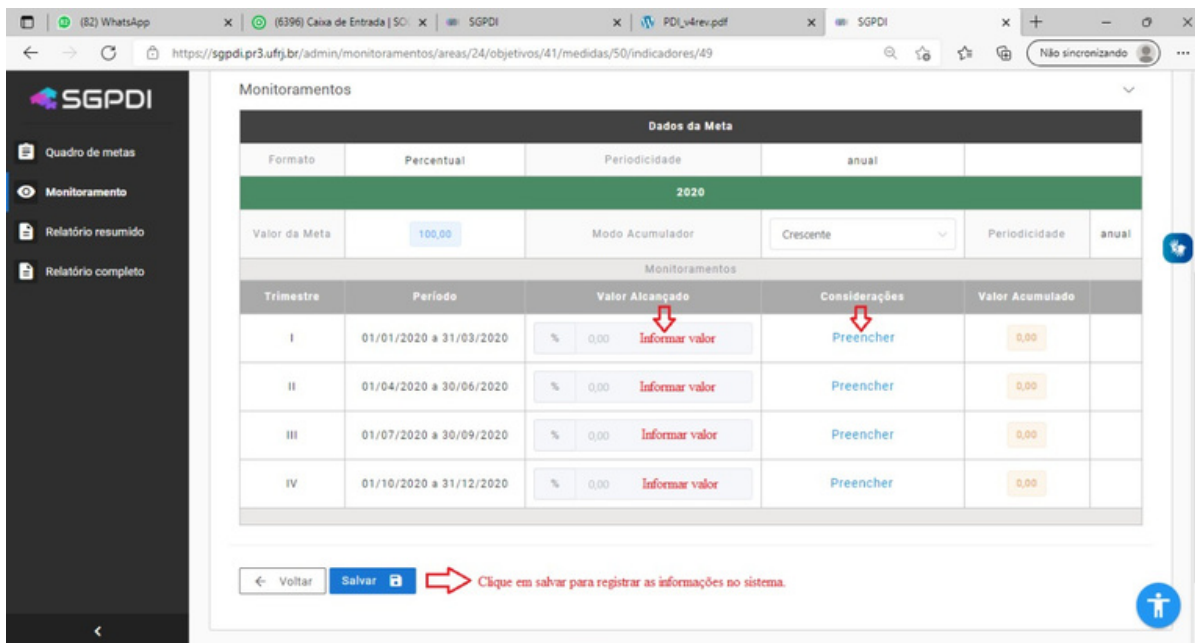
(82) WhatsApp | (6396) Caixa de Entrada | SC | SGPDI | PDI_v4rev.pdf | SGPDI

https://sgpdi.pr3.ufrj.br/admin/monitoramentos/areas/24/objetivos/41/medidas/50/indicadores/49

Não sincronizando

SGPDI

Quadro de metas
Monitoramento
Relatório resumido
Relatório completo

Monitoramentos

Dados da Meta

| Formato | Percentual | Periodicidade | anual | | |
|---|---|---|---|---|---|

2020

| Valor da Meta | 100,00 | Modo Acumulador | Crescente | Periodicidade | anual |
|---|---|---|---|---|---|

Monitoramentos

| Trimestre | Período | Valor Alcançado | Considerações | Valor Acumulado |
|---|---|---|---|---|
| I | 01/01/2020 a 31/03/2020 | % 0,00 Informar valor | Preencher | 0,00 |
| II | 01/04/2020 a 30/06/2020 | % 0,00 Informar valor | Preencher | 0,00 |
| III | 01/07/2020 a 30/09/2020 | % 0,00 Informar valor | Preencher | 0,00 |
| IV | 01/10/2020 a 31/12/2020 | % 0,00 Informar valor | Preencher | 0,00 |

← Voltar Salvar

Clique em salvar para registrar as informações no sistema.